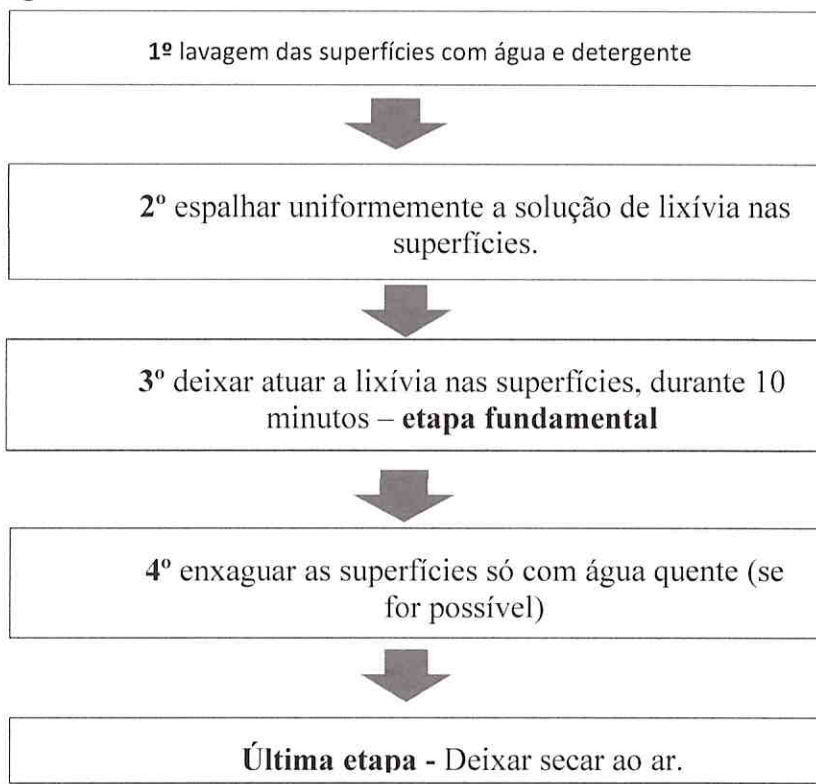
1º lavagem das superfícies com água e detergente

2º espalhar uniformemente a solução de lixívia nas superfícies.

3º deixar atuar a lixívia nas superfícies, durante 10 minutos – **etapa fundamental**

4º enxaguar as superfícies só com água quente (se for possível)

**Última etapa** - Deixar secar ao ar.